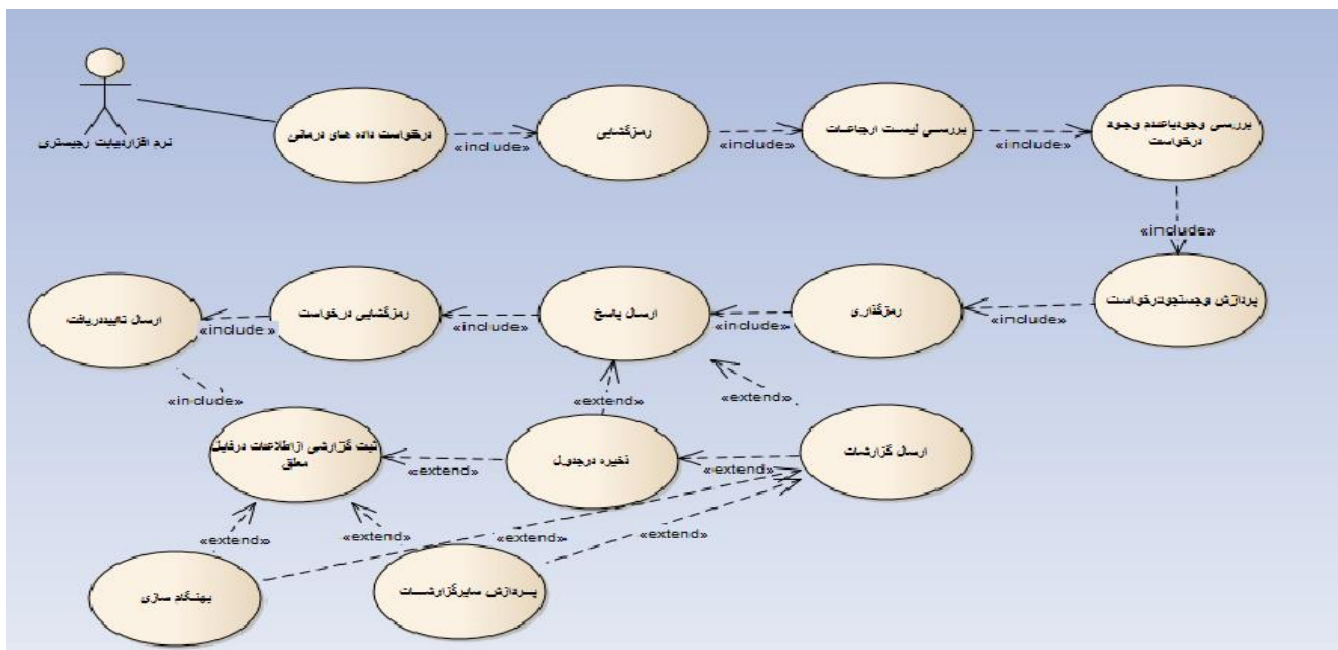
نرم افزارديابت رجيستري

درخواست داده هاي درماني

«include»

رمزگشايي

«include»

بررسي ليست ارجاعات

«include»

بررسي وجودياعدم وجود درخواست

«include»

پردازش وجستجودرخواست

«include»

رمزگذاري

«include»

ارسال پاسخ

«include»

رمزگشايي درخواست

«include»

ارسال تاييددريافت

«include»

«extend»

«extend»

ثبت گزارشي ازاطلاعات درفايل معلق

«extend»

ذخيره درجدول

«extend»

ارسال گزارشات

«extend»

«extend»

«extend»

«extend»

بهنگام سازي

پردازش سايرگزارشات